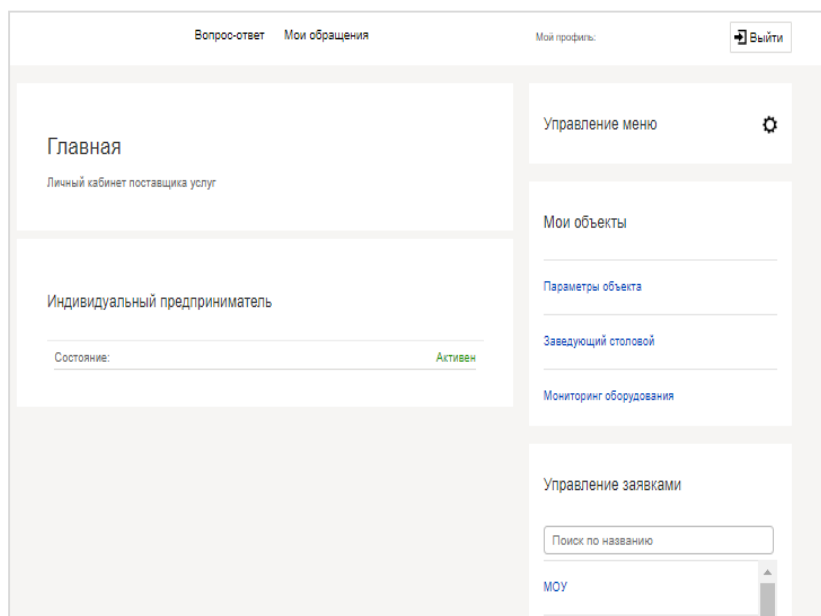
Вопрос-ответ Мои обращения

Мой профиль:

Выйти

Главная

Личный кабинет поставщика услуг

Индивидуальный предприниматель

Состояние: Активен

Управление меню

Мои объекты

Параметры объекта

Заведующий столовой

Мониторинг оборудования

Управление заявками

Поиск по названию

МОУ